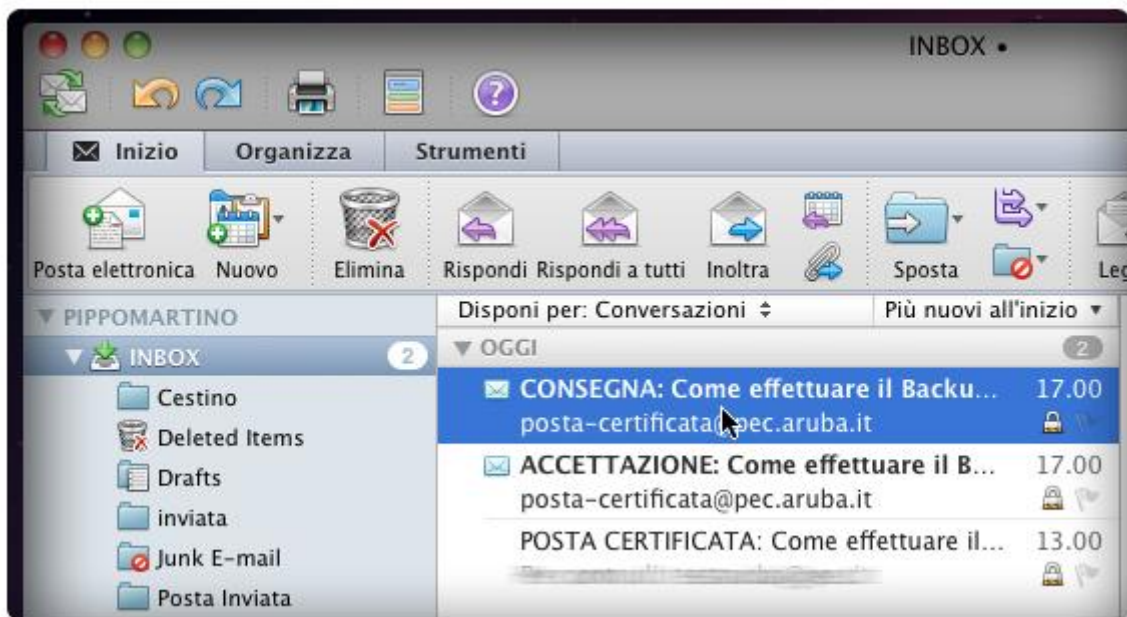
INBOX •

Inizio | Organizza | Strumenti

Posta elettronica Nuovo Elimina Rispondi Rispondi a tutti Inoltra Sposta Leg

PIPPOMARTINO

INBOX 2

Cestino

Deleted Items

Drafts

inviata

Junk E-mail

Posta Inviata

Disponi per: Conversazioni ‡ Più nuovi all'inizio ▾

OGGI 2

CONSEGNA: Come effettuare il Backu... 17.00
posta-certificata@pec.aruba.it

ACCETTAZIONE: Come effettuare il B... 17.00
posta-certificata@pec.aruba.it

POSTA CERTIFICATA: Come effettuare il... 13.00
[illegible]